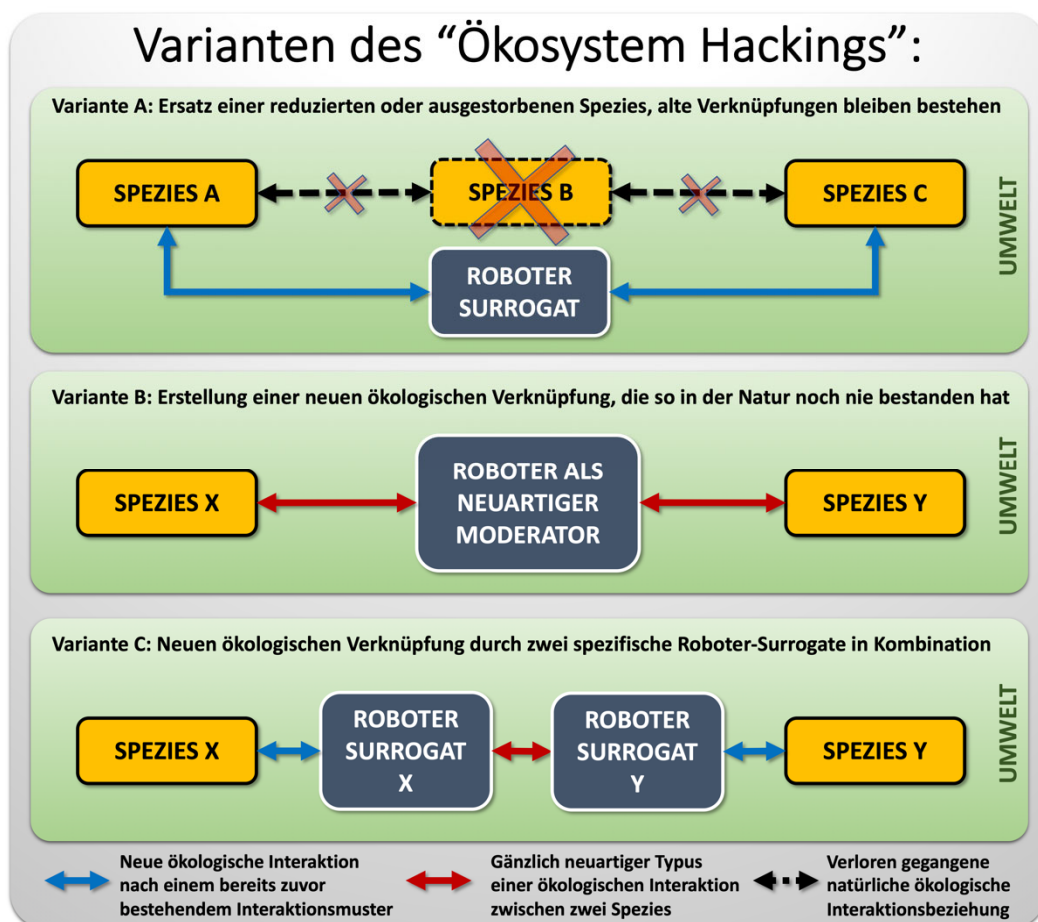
Varianten des “Ökosystem Hackings”:

Variante A: Ersatz einer reduzierten oder ausgestorbenen Spezies, alte Verknüpfungen bleiben bestehen

SPEZIES A

SPEZIES B

SPEZIES C

ROBOTER SURROGAT

UMWELT

Variante B: Erstellung einer neuen ökologischen Verknüpfung, die so in der Natur noch nie bestanden hat

SPEZIES X

ROBOTER ALS NEUARTIGER MODERATOR

SPEZIES Y

UMWELT

Variante C: Neuen ökologischen Verknüpfung durch zwei spezifische Roboter-Surrogate in Kombination

SPEZIES X

ROBOTER SURROGAT X

ROBOTER SURROGAT Y

SPEZIES Y

UMWELT

Neue ökologische Interaktion nach einem bereits zuvor bestehendem Interaktionsmuster

Gänzlich neuartiger Typus einer ökologischen Interaktion zwischen zwei Spezies

Verloren gegangene natürliche ökologische Interaktionsbeziehung